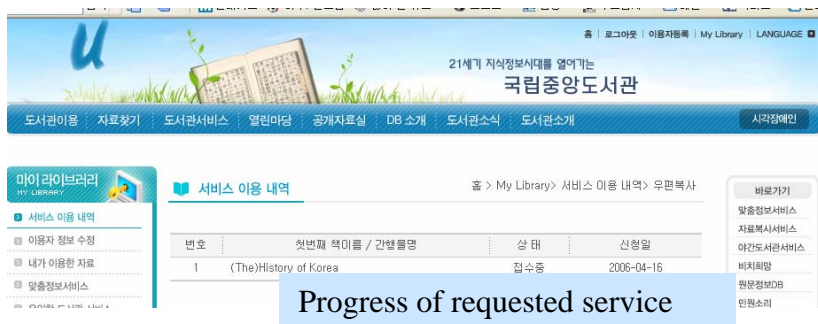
홈 | 로그아웃 | 이용자등록 | My Library | LANGUAGE

21세기 지식정보시대를 열어가는
국립중앙도서관

도서관이용 | 자료찾기 | 도서관서비스 | 열린마당 | 공개자료실 | DB 소개 | 도서관소식 | 도서관소개

시각장애인

마이 라이브러리
MY LIBRARY

서비스 이용 내역
이용자 정보 수정
내가 이용한 자료
맞춤정보서비스

서비스 이용 내역

홈 > My Library> 서비스 이용 내역> 우편복사

| 번호 | 첫번째 책이름 / 간행물명 | 상 태 | 신청일 |
|---|---|---|---|
| 1 | (The)History of Korea | 접수중 | 2006-04-16 |

바로가기
맞춤정보서비스
자료복사서비스
야간도서관서비스
비치희망
원문정보DB
민원소리

Progress of requested service